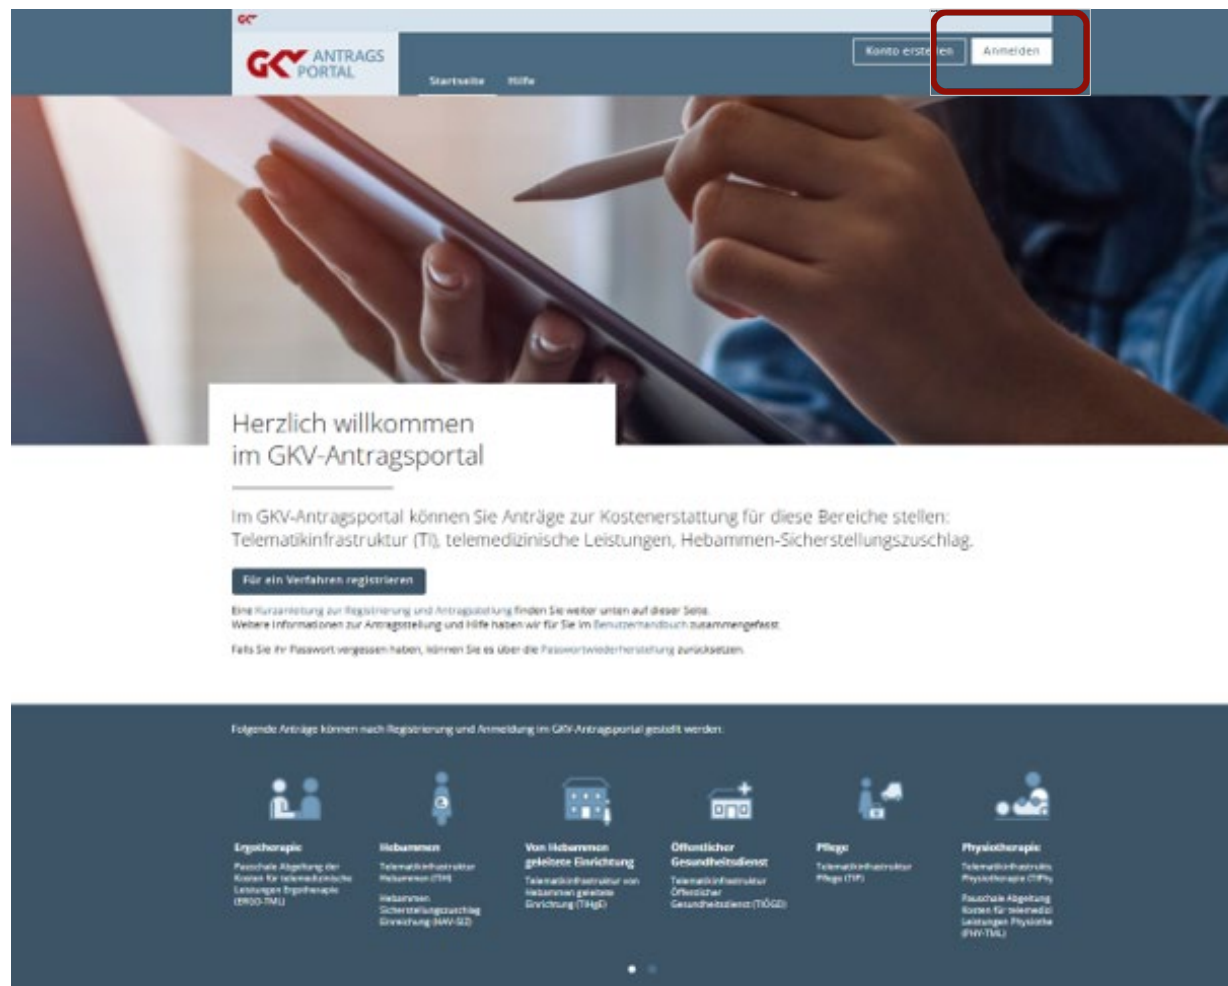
GKV ANTRAGS PORTAL

Startseite Hilfe

Konto erstellen Anmelden

Herzlich willkommen im GKV-Antragsportal

Im GKV-Antragsportal können Sie Anträge zur Kostenerstattung für diese Bereiche stellen: Telematikinfrastruktur (TI), telemedizinische Leistungen, Hebammen-Sicherstellungszuschlag.

Für ein Verfahren registrieren

Eine Kurzanleitung zur Registrierung und Antragstellung finden Sie weiter unten auf dieser Seite. Weitere Informationen zur Antragstellung und Hilfe haben wir für Sie im Benutzerhandbuch zusammengefasst.

Falls Sie Ihr Passwort vergessen haben, können Sie es über die Passwortwiederherstellung zurücksetzen.

Folgende Anträge können nach Registrierung und Anmeldung im GKV-Antragsportal gestellt werden.

Ergotherapie
Pauschale Abgeltung der Kosten für telemedizinische Leistungen Ergotherapie (ERGO-TML)

Hebammen
Telematikinfrastruktur Hebammen (TIH)
Hebammen Sicherstellungszuschlag Einrichtung (HAV-SEZ)

Von Hebammen geleitete Einrichtung
Telematikinfrastruktur von Hebammen geleitete Einrichtung (TIHgE)

Öffentlicher Gesundheitsdienst
Telematikinfrastruktur Öffentlicher Gesundheitsdienst (TIÖGD)

Pflege
Telematikinfrastruktur Pflege (TIP)

Physiotherapie
Telematikinfrastruktur Physiotherapie (TIPhy
Pauschale Abgeltung Kosten für telemedizi Leistungen Physiothe (PHY-TML)